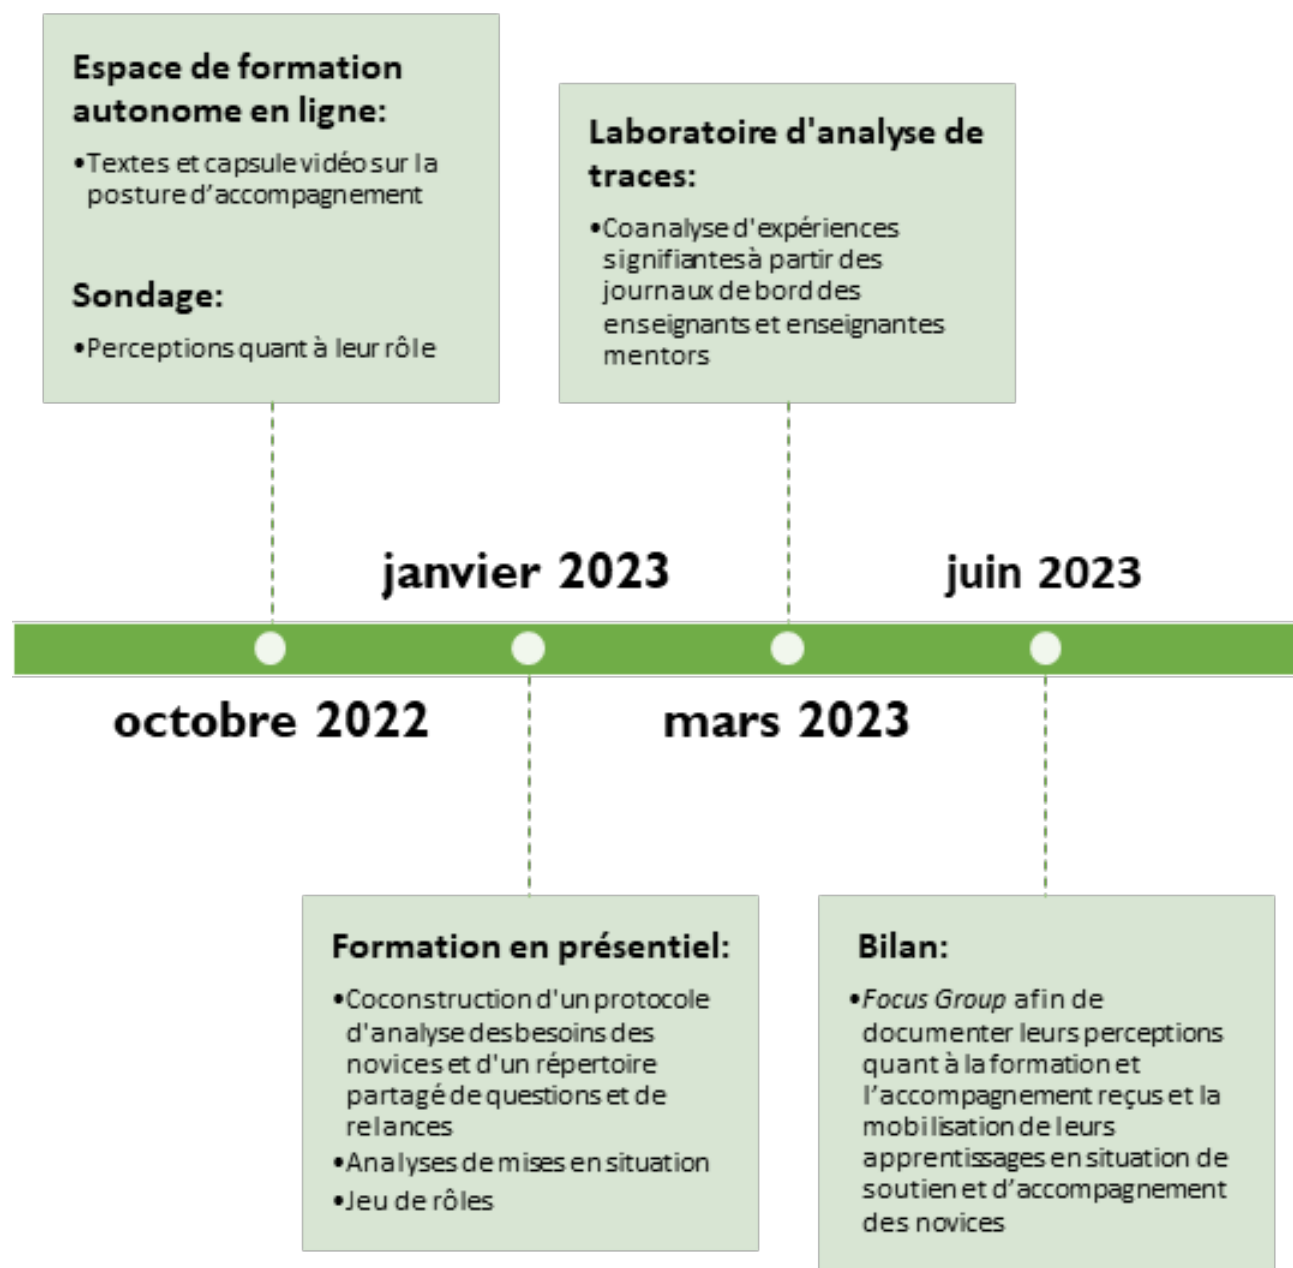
Espace de formation autonome en ligne:

•Textes et capsule vidéo sur la posture d'accompagnement

Sondage:

•Perceptions quant à leur rôle

Laboratoire d'analyse de traces:

•Coanalyse d'expériences signifiantes à partir des journaux de bord des enseignants et enseignantes mentors

janvier 2023

juin 2023

octobre 2022

mars 2023

Formation en présentiel:

•Coconstruction d'un protocole d'analyse des besoins des novices et d'un répertoire partagé de questions et de relances

•Analyses de mises en situation

•Jeu de rôles

Bilan:

•*Focus Group* afin de documenter leurs perceptions quant à la formation et l'accompagnement reçus et la mobilisation de leurs apprentissages en situation de soutien et d'accompagnement des novices